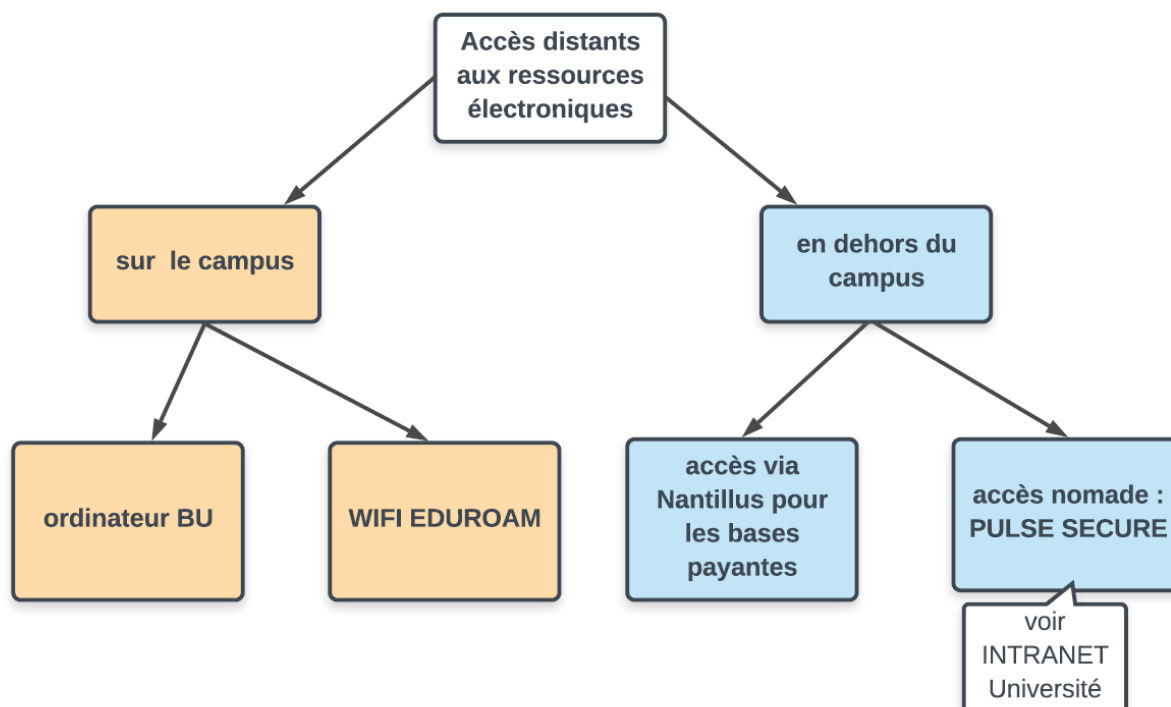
Accès distants aux ressources électroniques

sur le campus

en dehors du campus

ordinateur BU

WIFI EDUROAM

accès via Nantillus pour les bases payantes

accès nomade : PULSE SECURE

voir INTRANET Université